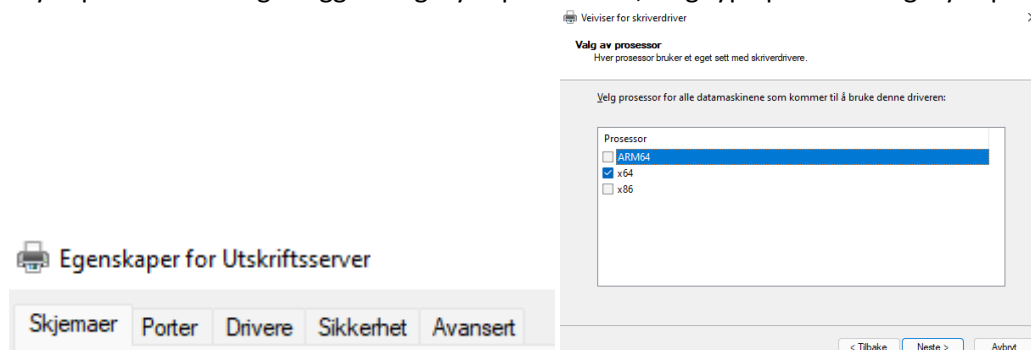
Veiviser for skriverdriver

Valg av prosessor
Hver prosessor bruker et eget sett med skriverdrivere.

Velg prosessor for alle datamaskinene som kommer til å bruke denne driveren:

Prosessor
ARM64
x64
x86

< Tilbake
Neste >
Avbryt

Egenskaper for Utskriftsserver

Skjemaer
Porter
Drivere
Sikkerhet
Avansert